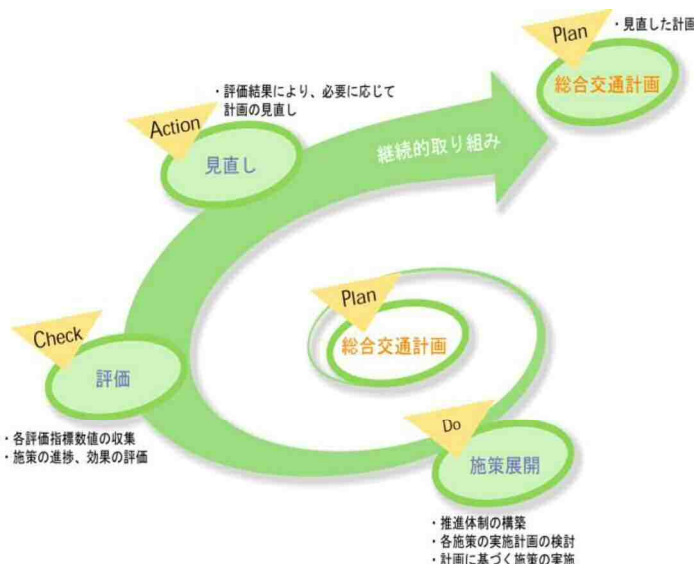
Plan
・見直した計画

総合交通計画

・評価結果により、必要に応じて計画の見直し

Action

見直し

継続的取り組み

Plan

総合交通計画

Check

評価

・各評価指標数値の収集
・施策の進捗、効果の評価

Do

施策展開

・推進体制の構築
・各施策の実施計画の検討
・計画に基づく施策の実施